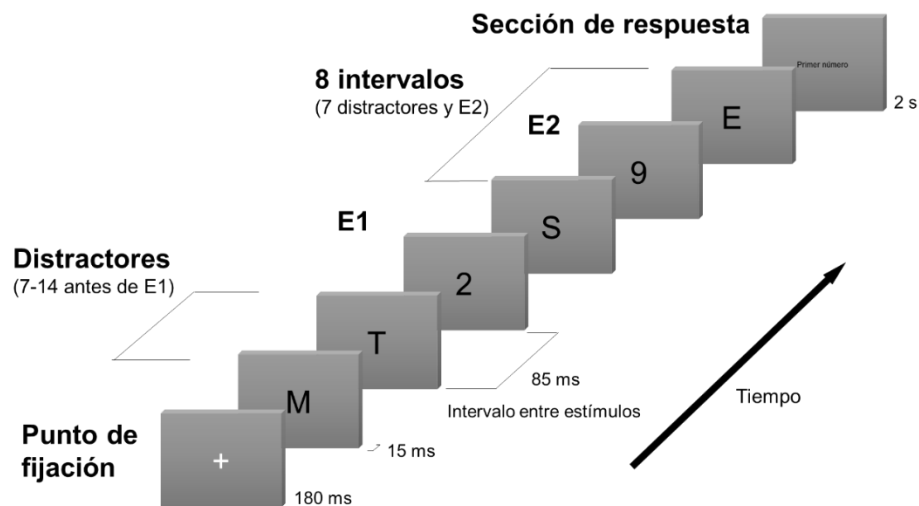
Sección de respuesta

Primer número

2 s

8 intervalos
(7 distractores y E2)

E2

E

9

S

E1

2

Distractores
(7-14 antes de E1)

T

85 ms

M

Intervalo entre estímulos

Tiempo

Punto de fijación

+

15 ms

180 ms